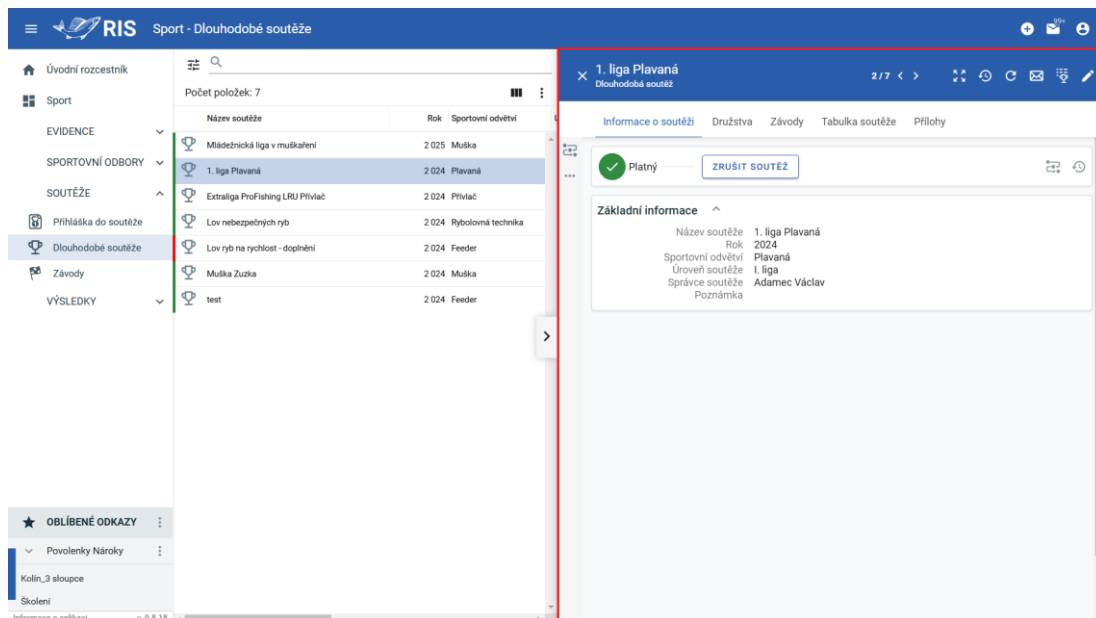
RIS Sport - Dlouhodobé soutěže

99+

Úvodní rozcestník
Sport
EVIDENCE
SPORTOVNÍ ODBORY
SOUTĚŽE
Přihláška do soutěže
Dlouhodobé soutěže
Závody
VÝSLEDKY

OBLÍBENÉ ODKAZY
Povolenky Nároky
Kolín_3 sloupce
Školení
Informace o aplikaci v.0.8.18

Počet položek: 7

| Název soutěže | Rok | Sportovní odvětví |
|---|---|---|
| Mládežnická liga v muškaření | 2 025 | Muška |
| 1. liga Plavaná | 2 024 | Plavaná |
| Extraliga ProFishing LRU Přívlač | 2 024 | Přívlač |
| Lov nebezpečných ryb | 2 024 | Rybolovná technika |
| Lov ryb na rychlost - doplnění | 2 024 | Feeder |
| Muška Zuzka | 2 024 | Muška |
| test | 2 024 | Feeder |

1. liga Plavaná
Dlouhodobá soutěž
2/7

Informace o soutěži Družstva Závody Tabulka soutěže Přílohy

Platný
ZRUŠIT SOUTĚŽ

Základní informace
Název soutěže 1. liga Plavaná
Rok 2024
Sportovní odvětví Plavaná
Úroveň soutěže I. liga
Správce soutěže Adamec Václav
Poznámka